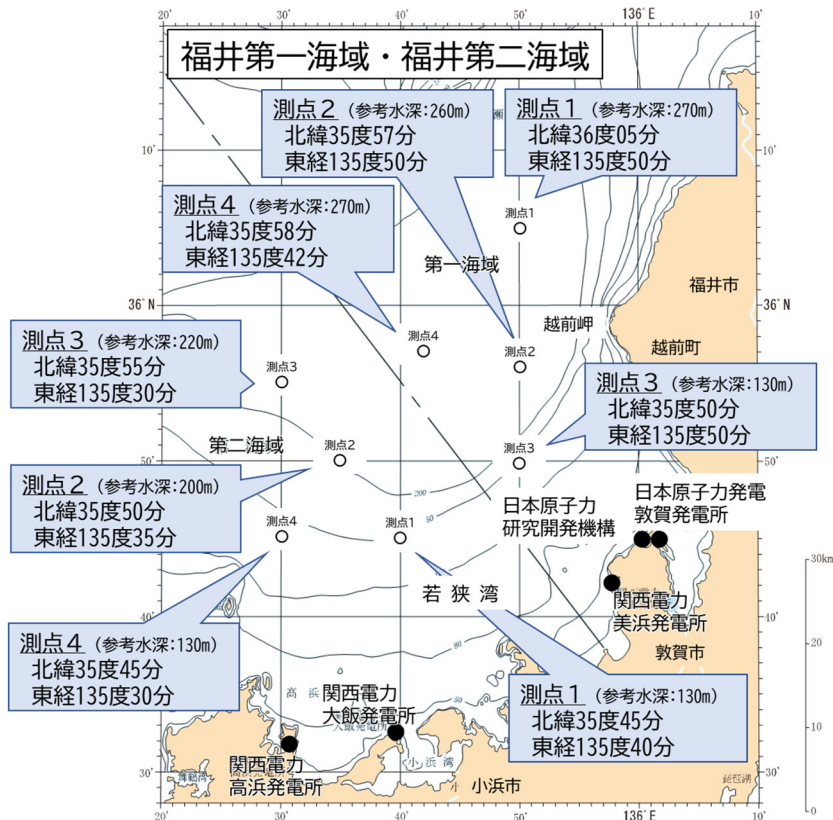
20'　30'　40'　50'　136°E　10'

福井第一海域・福井第二海域

測点２（参考水深：260m）
北緯35度57分
東経135度50分

測点１（参考水深：270m）
北緯36度05分
東経135度50分

10'

測点４（参考水深：270m）
北緯35度58分
東経135度42分

測点1

第一海域

福井市

36°N

越前岬

測点4

測点2

越前町

測点３（参考水深：220m）
北緯35度55分
東経135度30分

測点3

測点３（参考水深：130m）
北緯35度50分
東経135度50分

第二海域

測点2

測点3

50'

測点２（参考水深：200m）
北緯35度50分
東経135度35分

200

日本原子力研究開発機構

日本原子力発電敦賀発電所

測点4

測点1

若狭湾

関西電力美浜発電所

30km

40'

測点４（参考水深：130m）
北緯35度45分
東経135度30分

敦賀市

20

関西電力大飯発電所

高浜

測点１（参考水深：130m）
北緯35度45分
東経135度40分

10

関西電力高浜発電所

小浜湾

小浜市

30'

20'　30'　40'　50'　136°E　10'

0